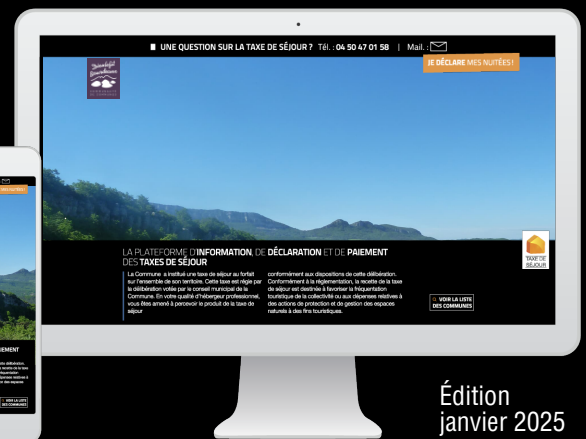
UNE QUESTION SUR LA TAXE DE SÉJOUR ? Tél. : 04 50 47 01 58 | Mail. :

JE DÉCLARE MES NUITÉES !

LA PLATEFORME D'INFORMATION, DE DÉCLARATION ET DE PAIEMENT DES TAXES DE SÉJOUR

La Commune a institué une taxe de séjour au forfait sur l'ensemble de son territoire. Cette taxe est régie par la délibération votée par le conseil municipal de la Commune. En votre qualité d'hébergeur professionnel, vous êtes amené à percevoir le produit de la taxe de séjour

conformément aux dispositions de cette délibération. Conformément à la réglementation, la recette de la taxe de séjour est destinée à favoriser la fréquentation touristique de la collectivité ou aux dépenses relatives à des actions de protection et de gestion des espaces naturels à des fins touristiques.

VOIR LA LISTE DES COMMUNES

TAXE DE SÉJOUR

Édition janvier 2025